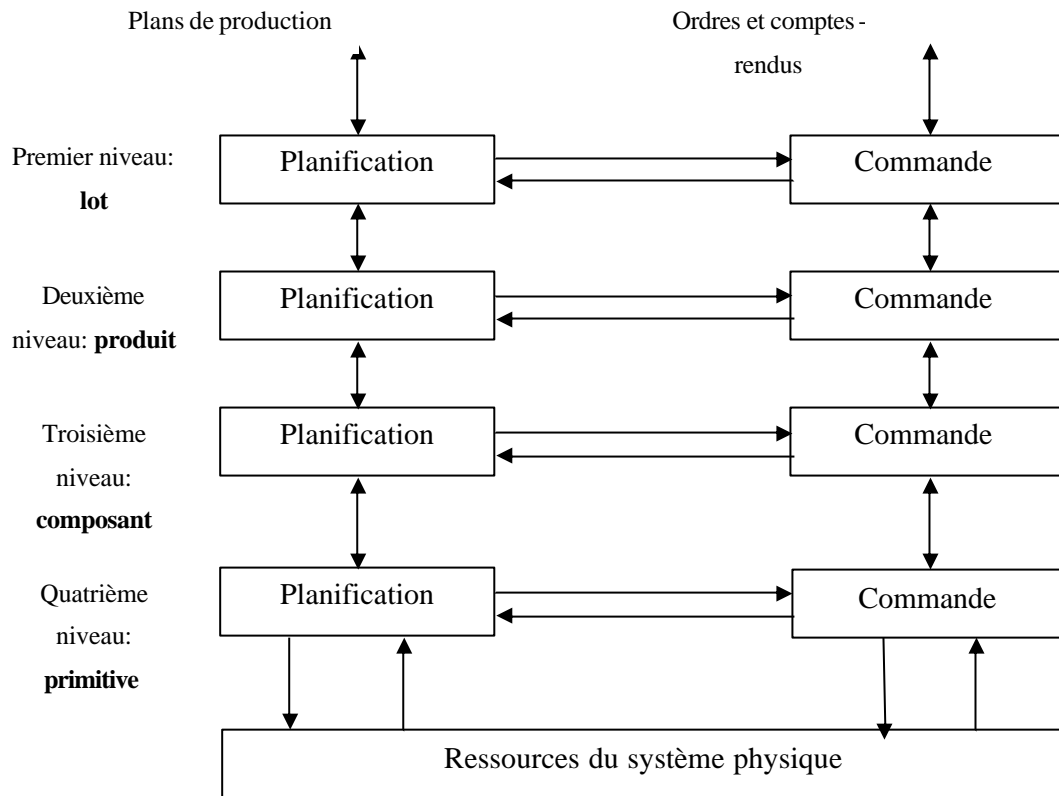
Plans de production

Ordres et comptes - rendus

Premier niveau: **lot**

Planification

Commande

Deuxième niveau: **produit**

Planification

Commande

Troisième niveau: **composant**

Planification

Commande

Quatrième niveau: **primitive**

Planification

Commande

Ressources du système physique